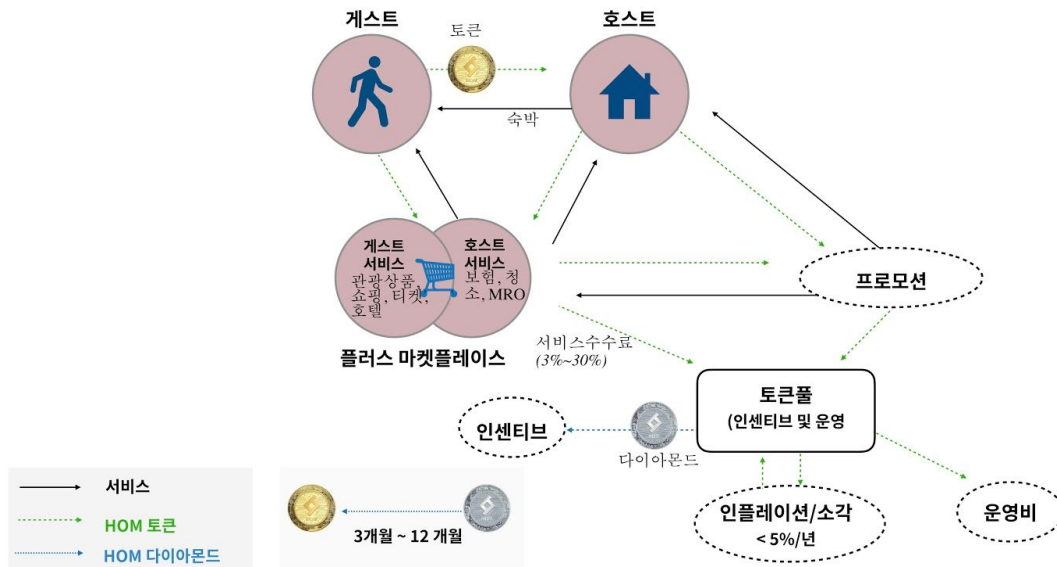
게스트

토큰

호스트

숙박

게스트 서비스
관광상품, 쇼핑, 티켓, 호텔

호스트 서비스
보험, 청소, MRO

플러스 마켓플레이스

프로모션

서비스수수료
(3%~30%)

토큰풀
(인센티브 및 운영

인센티브

다이아몬드

인플레이션/소각
< 5%/년

운영비

서비스

HOM 토큰

HOM 다이아몬드

3개월 ~ 12 개월